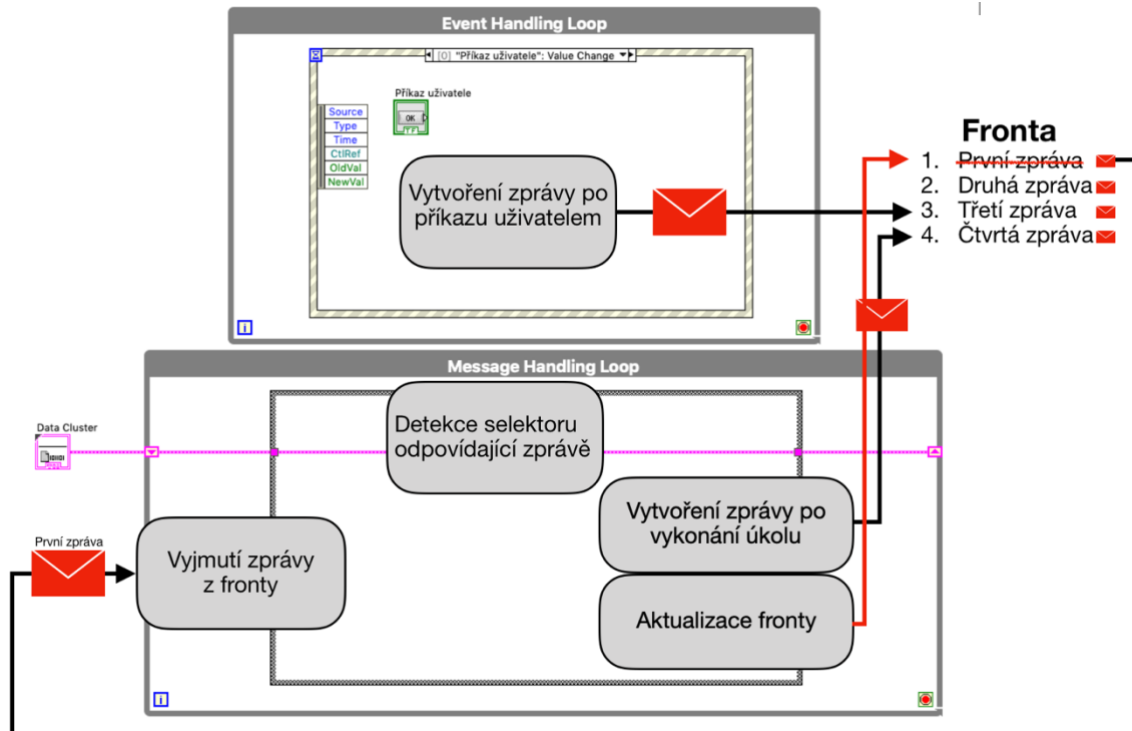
Event Handling Loop

[0] "Příkaz uživatele": Value Change

Příkaz uživatele

OK

TF

Source
Type
Time
CtlRef
OldVal
NewVal

Vytvoření zprávy po příkazu uživatelem

i

Fronta

1. První zpráva
2. Druhá zpráva
3. Třetí zpráva
4. Čtvrtá zpráva

Message Handling Loop

Data Cluster

Detekce selektoru odpovídající zprávě

Vytvoření zprávy po vykonání úkolu

První zpráva

Vyjmutí zprávy z fronty

Aktualizace fronty

i